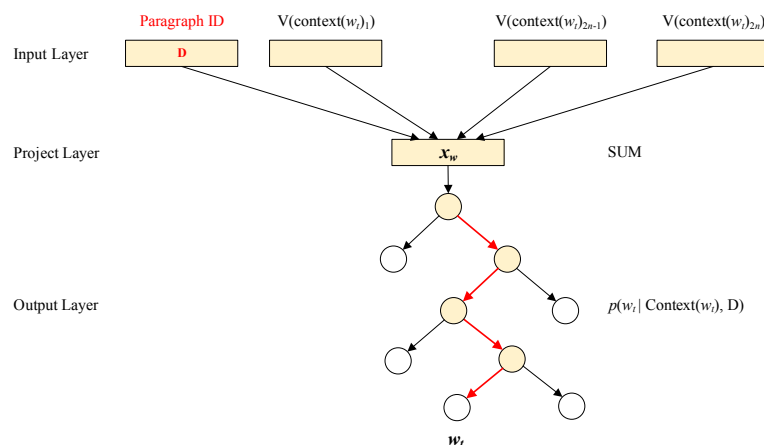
Paragraph ID

$V(\text{context}(w_t)_1)$

$V(\text{context}(w_t)_{2n-1})$

$V(\text{context}(w_t)_{2n})$

Input Layer

D

Project Layer

$x_w$

SUM

Output Layer

$p(w_t \mid \text{Context}(w_t), \text{D})$

$w_t$